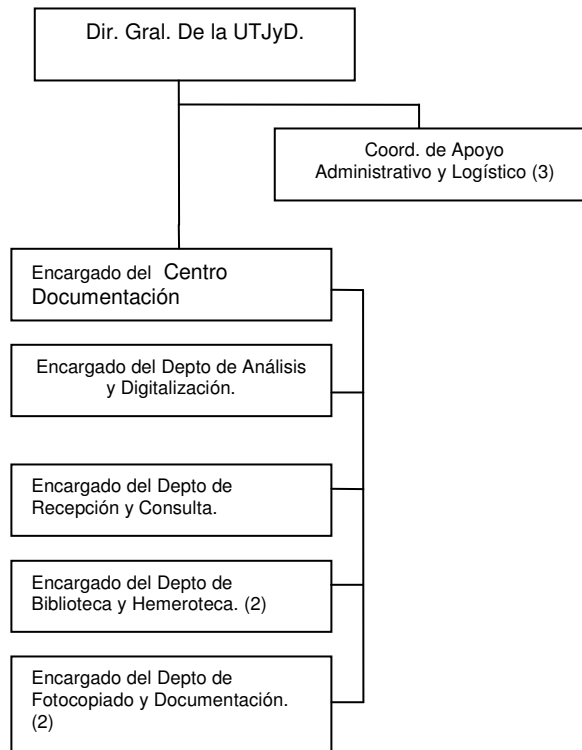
Dir. Gral. De la UTJyD.

Coord. de Apoyo Administrativo y Logístico (3)

Encargado del Centro Documentación

Encargado del Depto de Análisis y Digitalización.

Encargado del Depto de Recepción y Consulta.

Encargado del Depto de Biblioteca y Hemeroteca. (2)

Encargado del Depto de Fotocopiado y Documentación. (2)